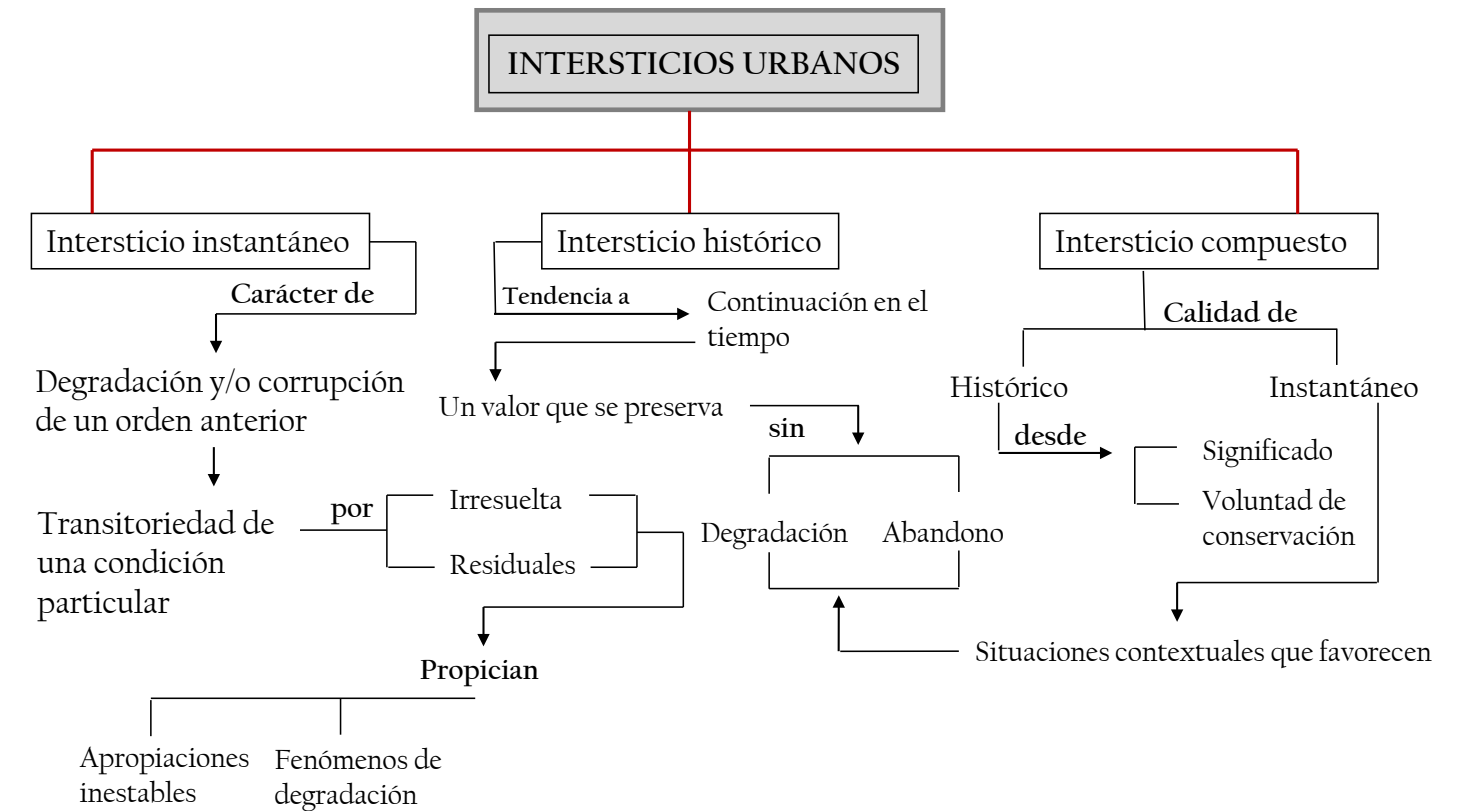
INTERSTICIOS URBANOS

Intersticio instantáneo

Carácter de

Degradación y/o corrupción de un orden anterior

Transitoriedad de una condición particular

por

Irresuelta

Residuales

Propician

Apropiaciones inestables

Fenómenos de degradación

Intersticio histórico

Tendencia a

Continuación en el tiempo

Un valor que se preserva

sin

Degradación

Abandono

Intersticio compuesto

Calidad de

Histórico

Instantáneo

desde

Significado

Voluntad de conservación

Situaciones contextuales que favorecen